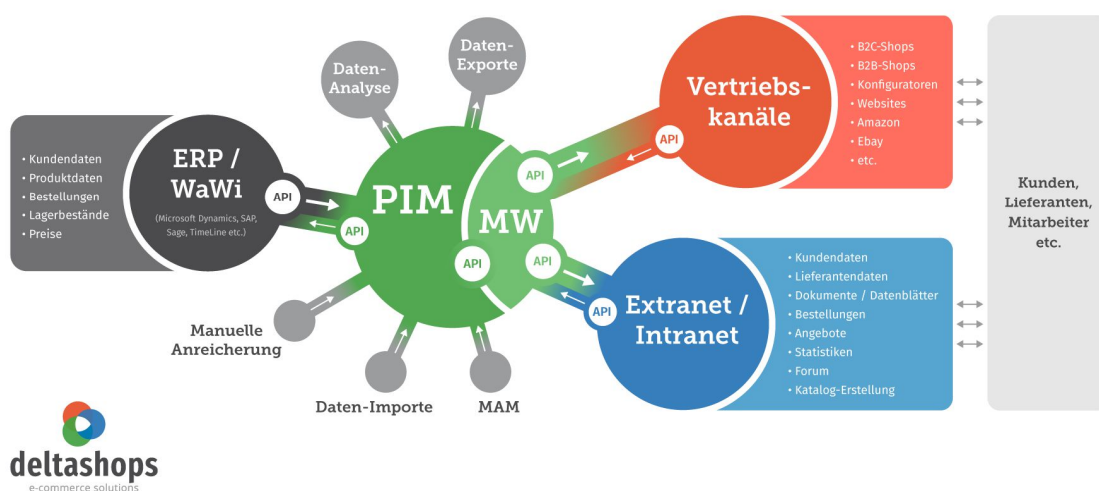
• Kundendaten
• Produktdaten
• Bestellungen
• Lagerbestände
• Preise

ERP / WaWi
(Microsoft Dynamics, SAP, Sage, TimeLine etc.)

API

API

Daten-Analyse

Daten-Exporte

PIM

MW

API

API

API

Manuelle Anreicherung

Daten-Importe

MAM

Vertriebskanäle

API

• B2C-Shops
• B2B-Shops
• Konfiguratoren
• Websites
• Amazon
• Ebay
• etc.

Extranet / Intranet

API

• Kundendaten
• Lieferantendaten
• Dokumente / Datenblätter
• Bestellungen
• Angebote
• Statistiken
• Forum
• Katalog-Erstellung

Kunden, Lieferanten, Mitarbeiter etc.

deltashops
e-commerce solutions